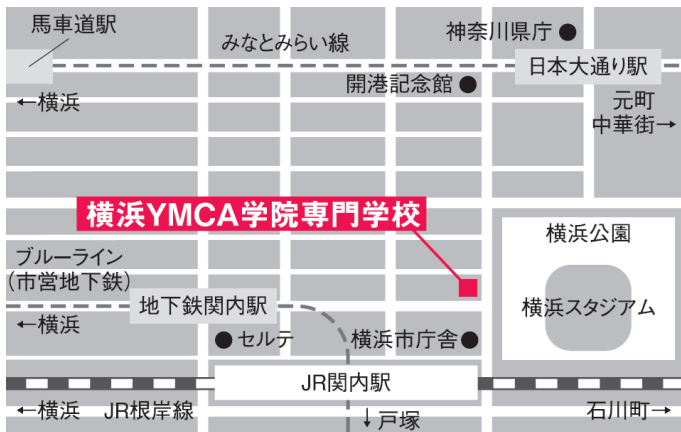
馬車道駅

みなとみらい線

神奈川県庁

日本大通り駅

開港記念館

←横浜

元町
中華街→

横浜YMCA学院専門学校

横浜公園

ブルーライン
（市営地下鉄）

地下鉄関内駅

横浜スタジアム

←横浜

セルテ

横浜市庁舎

JR関内駅

←横浜　JR根岸線

↓戸塚

石川町→